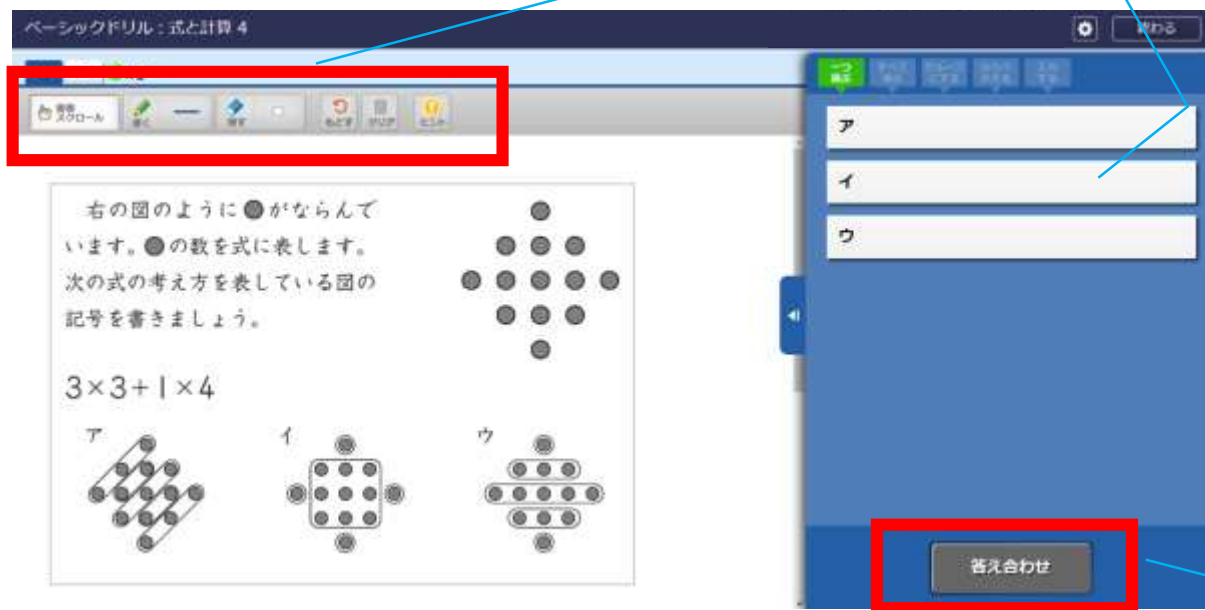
ベーシックドリル：式と計算 4

終わる

画面スクロール　書く　消す　もどす　クリア　ヒント

一つ表示

右の図のように●がならんでいます。●の数を式に表します。次の式の考え方を表している図の記号を書きましょう。

$3\times3+1\times4$

ア　イ　ウ

ア

イ

ウ

答え合わせ